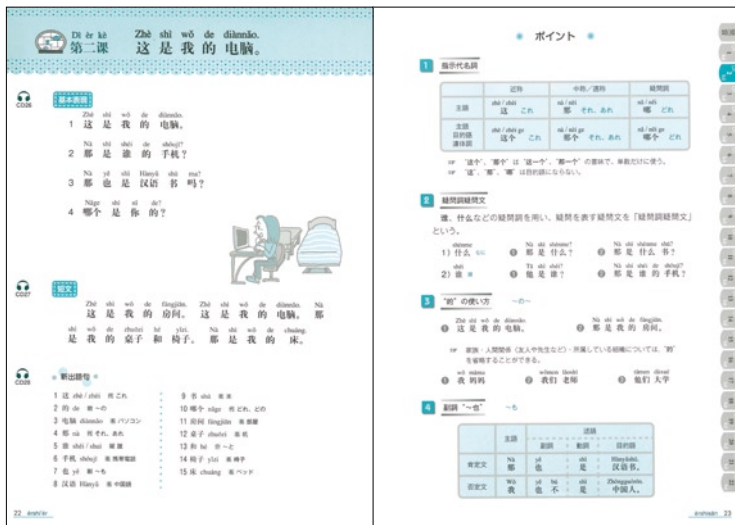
Dì èr kè　Zhè shì wǒ de diànnǎo.
第二课　这 是 我 的 电脑。

CD26
基本表現

Zhè shì wǒ de diànnǎo.
1 这 是 我 的 电脑。

Nà shì shéi de shǒujī?
2 那 是 谁 的 手机？

Nà yě shì Hànyǔ shū ma?
3 那 也 是 汉语 书 吗？

Nǎge shì nǐ de?
4 哪个 是 你 的？

CD27
短文

Zhè shì wǒ de fángjiān. Zhè shì wǒ de diànnǎo. Nà shì wǒ de zhuōzi hé yǐzi. Nà shì wǒ de chuáng.
这 是 我 的 房间。 这 是 我 的 电脑。 那 是 我 的 桌子 和 椅子。 那 是 我 的 床。

CD28
新出語句

1 这 zhè / zhèi 代 これ
2 的 de 助 ～の
3 电脑 diànnǎo 名 パソコン
4 那 nà 代 それ、あれ
5 谁 shéi / shuí 疑 誰
6 手机 shǒujī 名 携帯電話
7 也 yě 副 ～も
8 汉语 Hànyǔ 名 中国語
9 书 shū 名 本
10 哪个 nǎge 代 どれ、どの
11 房间 fángjiān 名 部屋
12 桌子 zhuōzi 名 机
13 和 hé 接 ～と
14 椅子 yǐzi 名 椅子
15 床 chuáng 名 ベッド

22 èrshí'èr

ポイント

1 指示代名詞

| | 近称 | 中称／遠称 | 疑問詞 |
|---|---|---|---|
| 主語 | zhè / zhèi 这 これ | nà / nèi 那 それ、あれ | nǎ / něi 哪 どれ |
| 主語 目的語 連体詞 | zhèi / zhèi ge 这个 これ | nà / nèi ge 那个 それ、あれ | nǎ / něi ge 哪个 どれ |

☞ "这个"、"那个" は "这一个"、"那一个" の意味で、単数だけに使う。
☞ "这"、"那"、"哪" は目的語にならない。

2 疑問詞疑問文

誰、什么などの疑問詞を用い、疑問を表す疑問文を「疑問詞疑問文」という。

shénme
1) 什么 なに
shéi
2) 谁 誰
Nà shì shénme shū?
❶ 那 是 什么 书？
Tā shì shéi?
❷ 他 是 谁？
Nà shì shénme shū?
❸ 那 是 什么 书？
Nà shì shéi de shǒujī?
❹ 那 是 谁 的 手机？

3 "的"の使い方　～の

Zhè shì wǒ de diànnǎo.
❶ 这 是 我 的 电脑。
Nà shì wǒ de fángjiān.
❷ 那 是 我 的 房间。

☞ 家族・人間関係（友人や先生など）・所属している組織については、"的" を省略することができる。

wǒ māma
❶ 我 妈妈
wǒmen lǎoshī
❷ 我们 老师
tāmen dàxué
❸ 他们 大学

4 副詞 "～也"　～も

| | 主語 | 述語 副詞 | 動詞 | 目的語 |
|---|---|---|---|---|
| 肯定文 | Nǐ 我 | yě 也 | shì 是 | Hànyǔshū. 汉语书。 |
| 否定文 | Wǒ 我 | yě bù 也 不 | shì 是 | Zhōngguórén. 中国人。 |

èrshísān 23